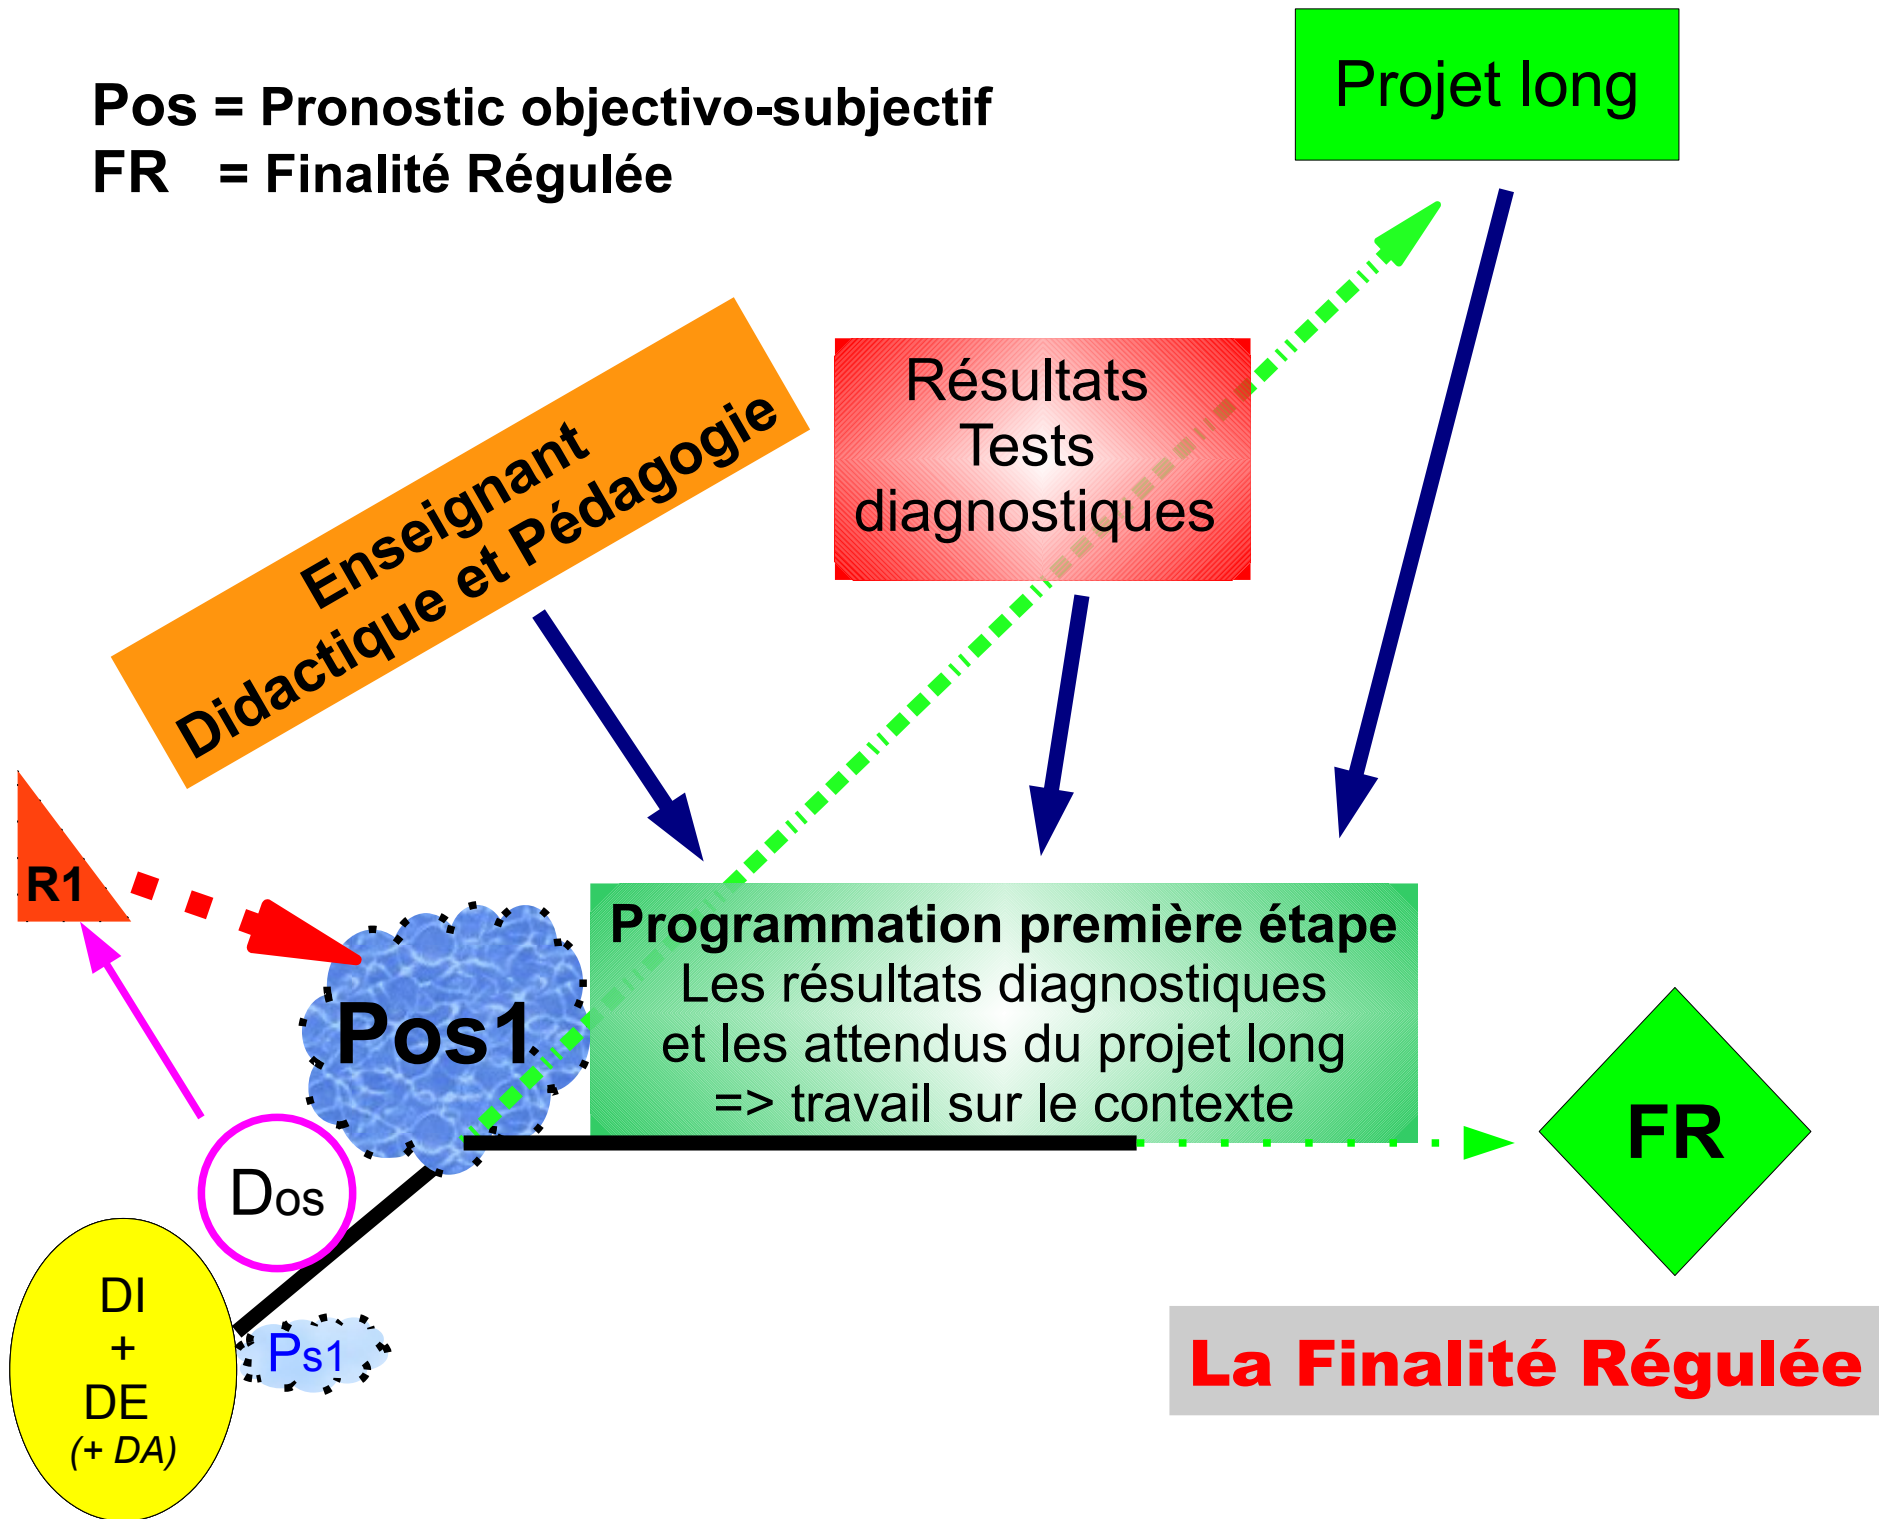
Pos = Pronostic objectivo-subjectif
FR = Finalité Régulée

Projet long

Enseignant
Didactique et Pédagogie

Résultats
Tests
diagnostiques

R1

Pos1

Programmation première étape
Les résultats diagnostiques
et les attendus du projet long
=> travail sur le contexte

FR

Dos

DI
+
DE
(+ DA)

Ps1

La Finalité Régulée